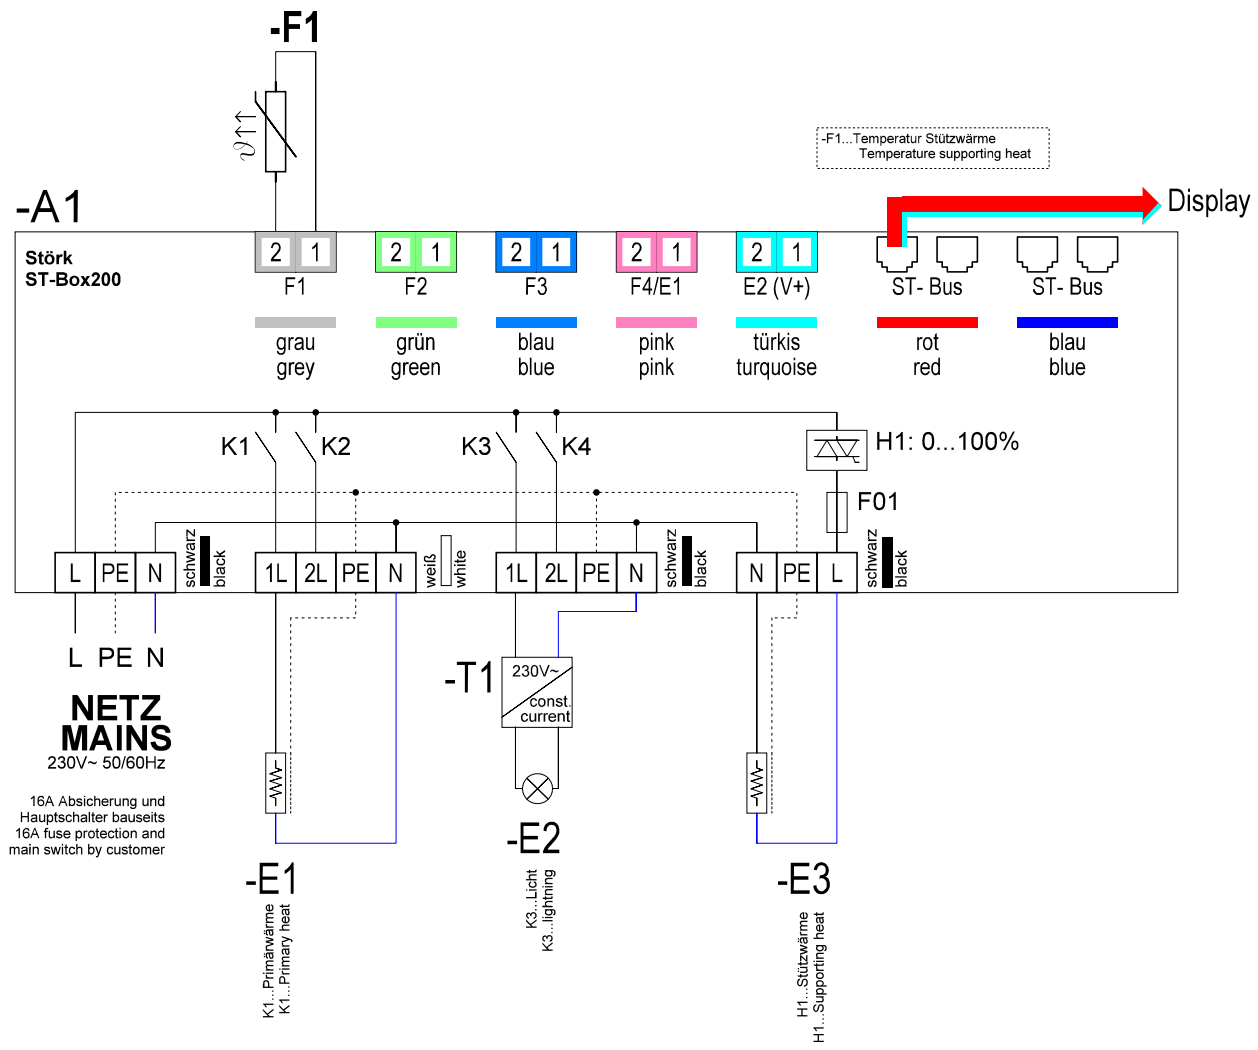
-F1

-F1...Temperatur Stützwärme
Temperature supporting heat

-A1

Display

Störk
ST-Box200

2 1
F1
grau
grey

2 1
F2
grün
green

2 1
F3
blau
blue

2 1
F4/E1
pink
pink

2 1
E2 (V+)
türkis
turquoise

ST- Bus
rot
red

ST- Bus
blau
blue

K1 K2 K3 K4

H1: 0...100%

F01

L PE N schwarz black 1L 2L PE N weiß white 1L 2L PE N schwarz black N PE L schwarz black

L PE N

NETZ
MAINS
230V~ 50/60Hz

16A Absicherung und Hauptschalter bauseits
16A fuse protection and main switch by customer

-T1
230V~
const. current

-E1
K1...Primärwärme
K1...Primary heat

-E2
K3...Licht
K3...lightning

-E3
H1...Stützwärme
H1...Supporting heat